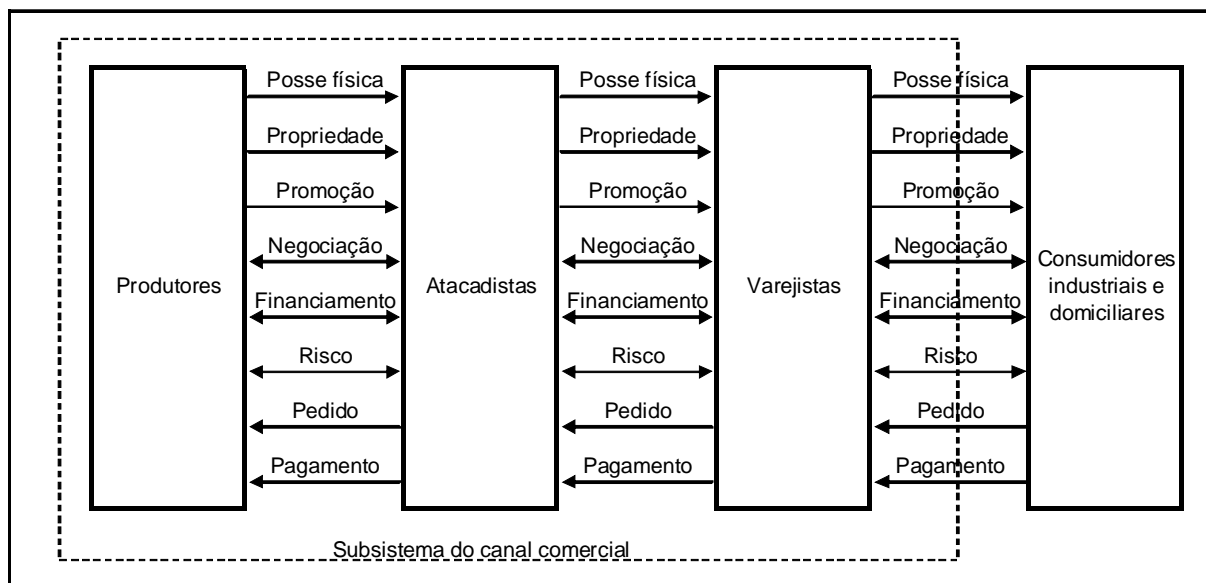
Produtores

Posse física
Propriedade
Promoção
Negociação
Financiamento
Risco
Pedido
Pagamento

Atacadistas

Posse física
Propriedade
Promoção
Negociação
Financiamento
Risco
Pedido
Pagamento

Varejistas

Posse física
Propriedade
Promoção
Negociação
Financiamento
Risco
Pedido
Pagamento

Consumidores industriais e domiciliares

Subsistema do canal comercial